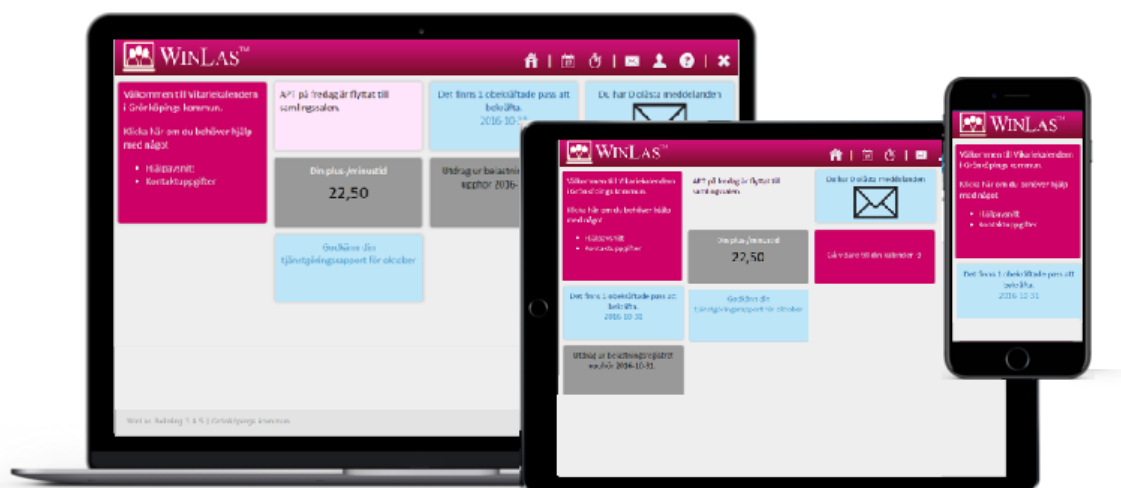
WinLas™

Välkommen till Vikariekalendern i Grönköpings kommun.

Klicka här om du behöver hjälp med något

- Hjälpavsnitt
- Kontaktuppgifter

APT på fredag är flyttat till samlingssalen.

Det finns 1 obekräftade pass att bekräfta. 2016-10-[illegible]

Du har 0 olästa meddelanden

Din plus-/minustid
22,50

Utdrag ur belastningsregistret upphör 2016-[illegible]

Godkänn din tjänstgöringsrapport för oktober

Win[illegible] | Grönköpings kommun

WinLas™

Välkommen till Vikariekalendern i Grönköpings kommun.

Klicka här om du behöver hjälp med något

- Hjälpavsnitt
- Kontaktuppgifter

APT på fredag är flyttat till samlingssalen.

Du har 0 olästa meddelanden

Din plus-/minustid
22,50

Lämna svar till din kalender: 0

Det finns 1 obekräftade pass att bekräfta. 2016-10-31

Godkänn din tjänstgöringsrapport för oktober

Utdrag ur belastningsregistret upphör 2016-10-31.

WinLas™

Välkommen till Vikariekalendern i Grönköpings kommun.

Klicka här om du behöver hjälp med något

- Hjälpavsnitt
- Kontaktuppgifter

Det finns 1 obekräftade pass att bekräfta. 2016-10-31